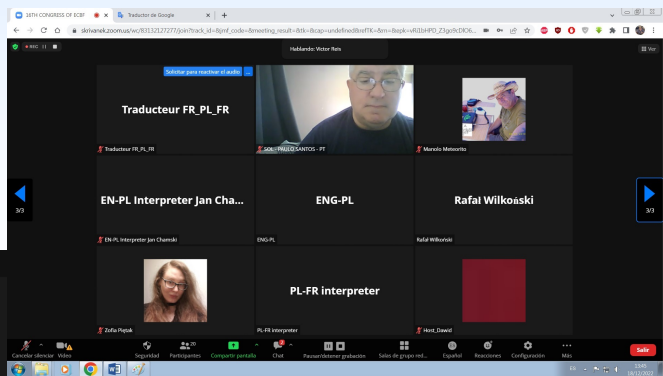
16TH CONGRESS OF ECBF
Traductor de Google
skrivanek.zoom.us/wc/83132127277/join?track_id=&jmf_code=&meeting_result=&tk=&cap=undefined&refTK=&rn=&wpk=wRJ1bHPD_Z1gc9cDIO6...
REC
Hablando: Victor Reis
Ver
Solicitar para reactivar el audio
Traducteur FR_PL_FR
Traducteur FR_PL_FR
SOL - PAULO SANTOS - PT
Manolo Meteorito
3/3
EN-PL Interpreter Jan Cha...
EN-PL Interpreter Jan Chamski
ENG-PL
ENG-PL
Rafał Wilkoński
Rafał Wilkoński
3/3
Zofia Piętak
PL-FR interpreter
PL-FR interpreter
Horst_Dawid
Cancelar silenciar
Vídeo
Seguridad
20
Participantes
Compartir pantalla
Chat
Pausar/detener grabación
Salas de grupo red...
Español
Reacciones
Configuración
Más
Salir
13:49
14/12/2022